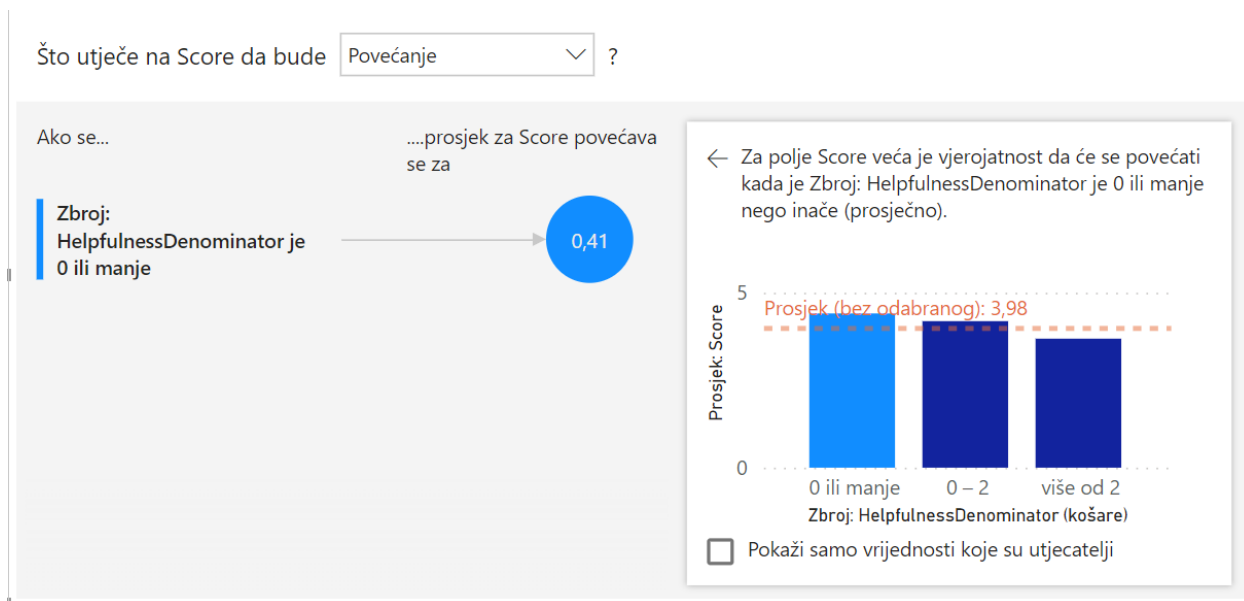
Što utječe na Score da bude Povećanje ?

Ako se...

....prosjek za Score povećava se za

Zbroj: HelpfulnessDenominator je 0 ili manje

0,41

← Za polje Score veća je vjerojatnost da će se povećati kada je Zbroj: HelpfulnessDenominator je 0 ili manje nego inače (prosječno).

5

0

Prosjek (bez odabranog): 3,98

Prosjek: Score

0 ili manje

0 – 2

više od 2

Zbroj: HelpfulnessDenominator (košare)

Pokaži samo vrijednosti koje su utjecatelji